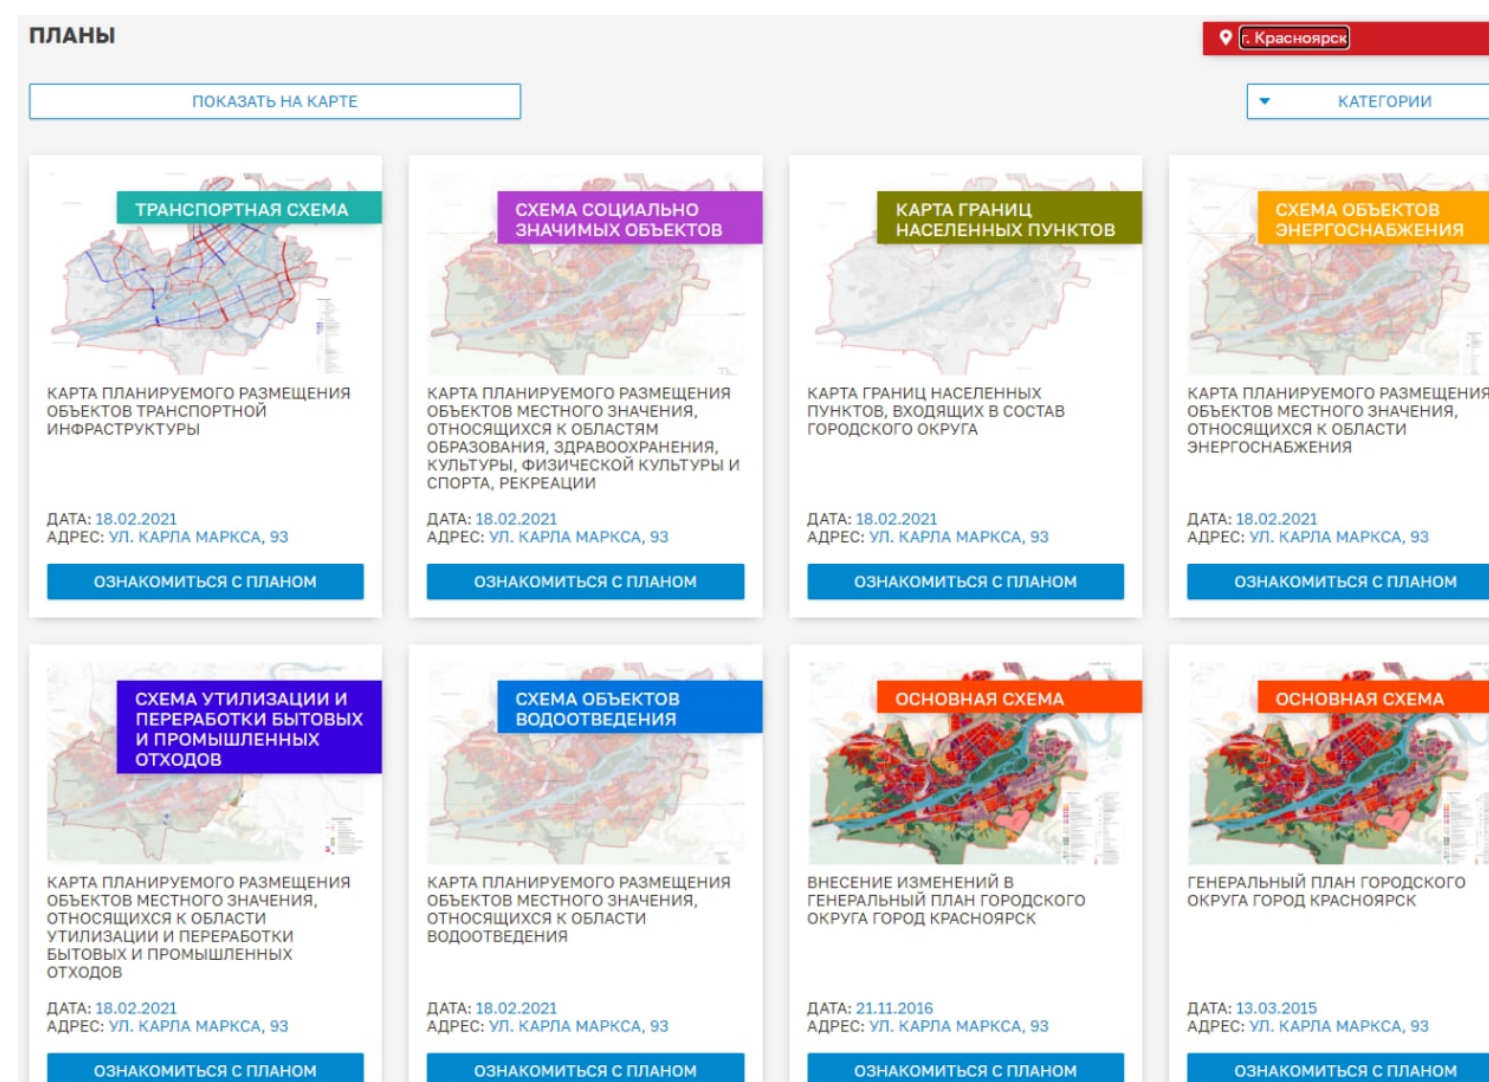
ПЛАНЫ

г. Красноярск

ПОКАЗАТЬ НА КАРТЕ

КАТЕГОРИИ

ТРАНСПОРТНАЯ СХЕМА

КАРТА ПЛАНИРУЕМОГО РАЗМЕЩЕНИЯ ОБЪЕКТОВ ТРАНСПОРТНОЙ ИНФРАСТРУКТУРЫ

ДАТА: 18.02.2021
АДРЕС: УЛ. КАРЛА МАРКСА, 93

ОЗНАКОМИТЬСЯ С ПЛАНОМ

СХЕМА СОЦИАЛЬНО ЗНАЧИМЫХ ОБЪЕКТОВ

КАРТА ПЛАНИРУЕМОГО РАЗМЕЩЕНИЯ ОБЪЕКТОВ МЕСТНОГО ЗНАЧЕНИЯ, ОТНОСЯЩИХСЯ К ОБЛАСТЯМ ОБРАЗОВАНИЯ, ЗДРАВООХРАНЕНИЯ, КУЛЬТУРЫ, ФИЗИЧЕСКОЙ КУЛЬТУРЫ И СПОРТА, РЕКРЕАЦИИ

ДАТА: 18.02.2021
АДРЕС: УЛ. КАРЛА МАРКСА, 93

ОЗНАКОМИТЬСЯ С ПЛАНОМ

КАРТА ГРАНИЦ НАСЕЛЕННЫХ ПУНКТОВ

КАРТА ГРАНИЦ НАСЕЛЕННЫХ ПУНКТОВ, ВХОДЯЩИХ В СОСТАВ ГОРОДСКОГО ОКРУГА

ДАТА: 18.02.2021
АДРЕС: УЛ. КАРЛА МАРКСА, 93

ОЗНАКОМИТЬСЯ С ПЛАНОМ

СХЕМА ОБЪЕКТОВ ЭНЕРГОСНАБЖЕНИЯ

КАРТА ПЛАНИРУЕМОГО РАЗМЕЩЕНИЯ ОБЪЕКТОВ МЕСТНОГО ЗНАЧЕНИЯ, ОТНОСЯЩИХСЯ К ОБЛАСТИ ЭНЕРГОСНАБЖЕНИЯ

ДАТА: 18.02.2021
АДРЕС: УЛ. КАРЛА МАРКСА, 93

ОЗНАКОМИТЬСЯ С ПЛАНОМ

СХЕМА УТИЛИЗАЦИИ И ПЕРЕРАБОТКИ БЫТОВЫХ И ПРОМЫШЛЕННЫХ ОТХОДОВ

КАРТА ПЛАНИРУЕМОГО РАЗМЕЩЕНИЯ ОБЪЕКТОВ МЕСТНОГО ЗНАЧЕНИЯ, ОТНОСЯЩИХСЯ К ОБЛАСТИ УТИЛИЗАЦИИ И ПЕРЕРАБОТКИ БЫТОВЫХ И ПРОМЫШЛЕННЫХ ОТХОДОВ

ДАТА: 18.02.2021
АДРЕС: УЛ. КАРЛА МАРКСА, 93

ОЗНАКОМИТЬСЯ С ПЛАНОМ

СХЕМА ОБЪЕКТОВ ВОДООТВЕДЕНИЯ

КАРТА ПЛАНИРУЕМОГО РАЗМЕЩЕНИЯ ОБЪЕКТОВ МЕСТНОГО ЗНАЧЕНИЯ, ОТНОСЯЩИХСЯ К ОБЛАСТИ ВОДООТВЕДЕНИЯ

ДАТА: 18.02.2021
АДРЕС: УЛ. КАРЛА МАРКСА, 93

ОЗНАКОМИТЬСЯ С ПЛАНОМ

ОСНОВНАЯ СХЕМА

ВНЕСЕНИЕ ИЗМЕНЕНИЙ В ГЕНЕРАЛЬНЫЙ ПЛАН ГОРОДСКОГО ОКРУГА ГОРОД КРАСНОЯРСК

ДАТА: 21.11.2016
АДРЕС: УЛ. КАРЛА МАРКСА, 93

ОЗНАКОМИТЬСЯ С ПЛАНОМ

ОСНОВНАЯ СХЕМА

ГЕНЕРАЛЬНЫЙ ПЛАН ГОРОДСКОГО ОКРУГА ГОРОД КРАСНОЯРСК

ДАТА: 13.03.2015
АДРЕС: УЛ. КАРЛА МАРКСА, 93

ОЗНАКОМИТЬСЯ С ПЛАНОМ